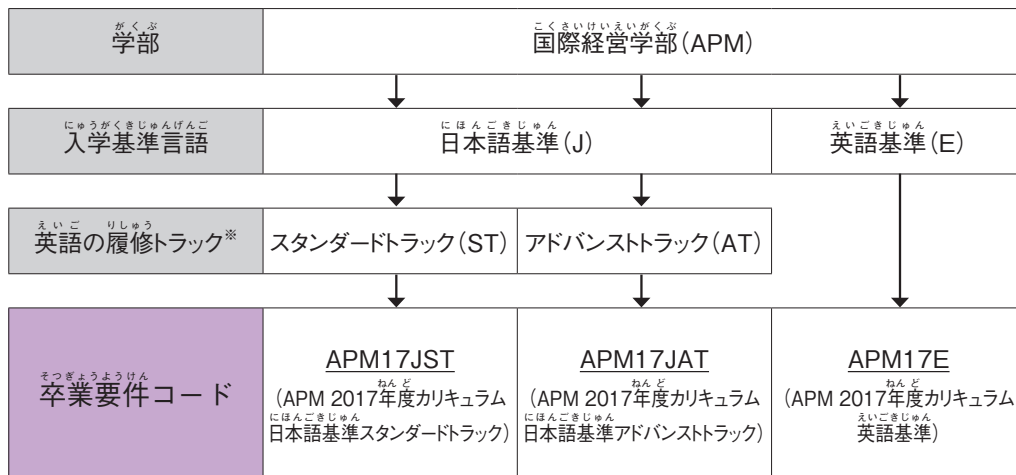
| 学部 | 国際経営学部(APM) | | |
|---|---|---|---|
| 入学基準言語 | 日本語基準(J) | | 英語基準(E) |
| 英語の履修トラック※ | スタンダードトラック(ST) | アドバンストトラック(AT) | |
| 卒業要件コード | APM17JST (APM 2017年度カリキュラム 日本語基準スタンダードトラック) | APM17JAT (APM 2017年度カリキュラム 日本語基準アドバンストトラック) | APM17E (APM 2017年度カリキュラム 英語基準) |